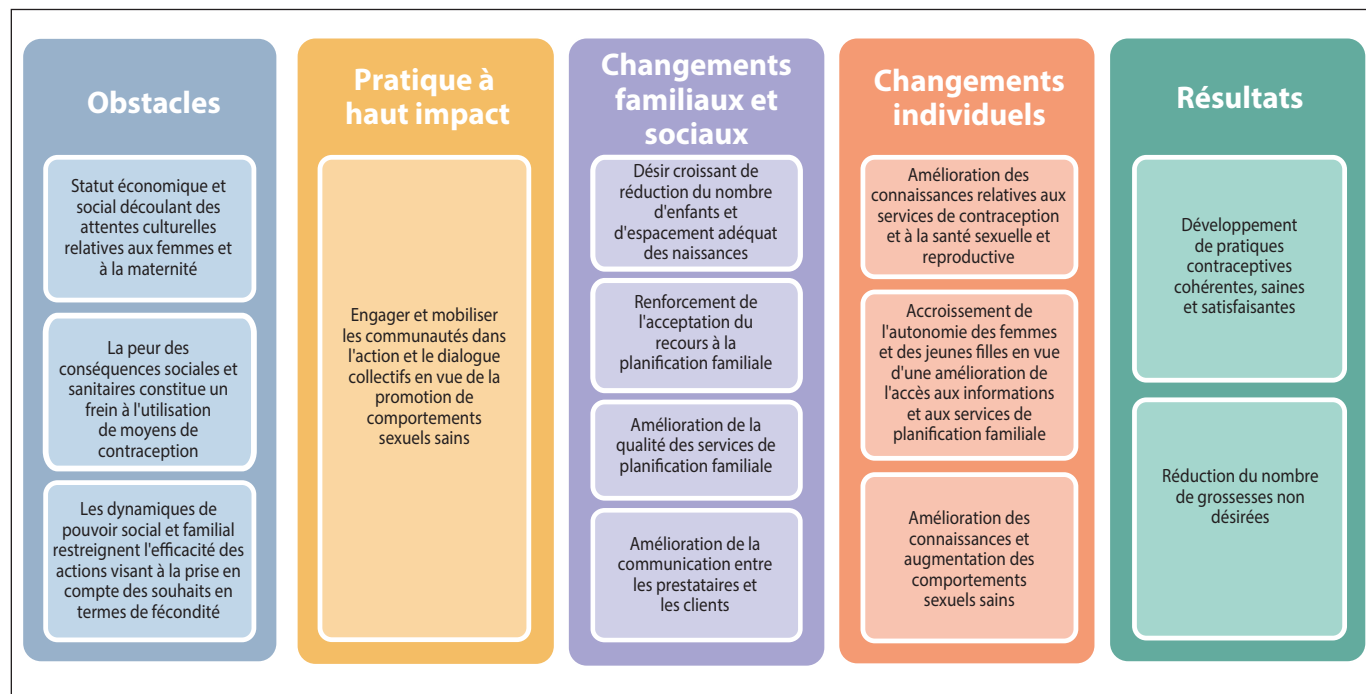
Obstacles

Statut économique et social découlant des attentes culturelles relatives aux femmes et à la maternité

La peur des conséquences sociales et sanitaires constitue un frein à l'utilisation de moyens de contraception

Les dynamiques de pouvoir social et familial restreignent l'efficacité des actions visant à la prise en compte des souhaits en termes de fécondité

Pratique à haut impact

Engager et mobiliser les communautés dans l'action et le dialogue collectifs en vue de la promotion de comportements sexuels sains

Changements familiaux et sociaux

Désir croissant de réduction du nombre d'enfants et d'espacement adéquat des naissances

Renforcement de l'acceptation du recours à la planification familiale

Amélioration de la qualité des services de planification familiale

Amélioration de la communication entre les prestataires et les clients

Changements individuels

Amélioration des connaissances relatives aux services de contraception et à la santé sexuelle et reproductive

Accroissement de l'autonomie des femmes et des jeunes filles en vue d'une amélioration de l'accès aux informations et aux services de planification familiale

Amélioration des connaissances et augmentation des comportements sexuels sains

Résultats

Développement de pratiques contraceptives cohérentes, saines et satisfaisantes

Réduction du nombre de grossesses non désirées